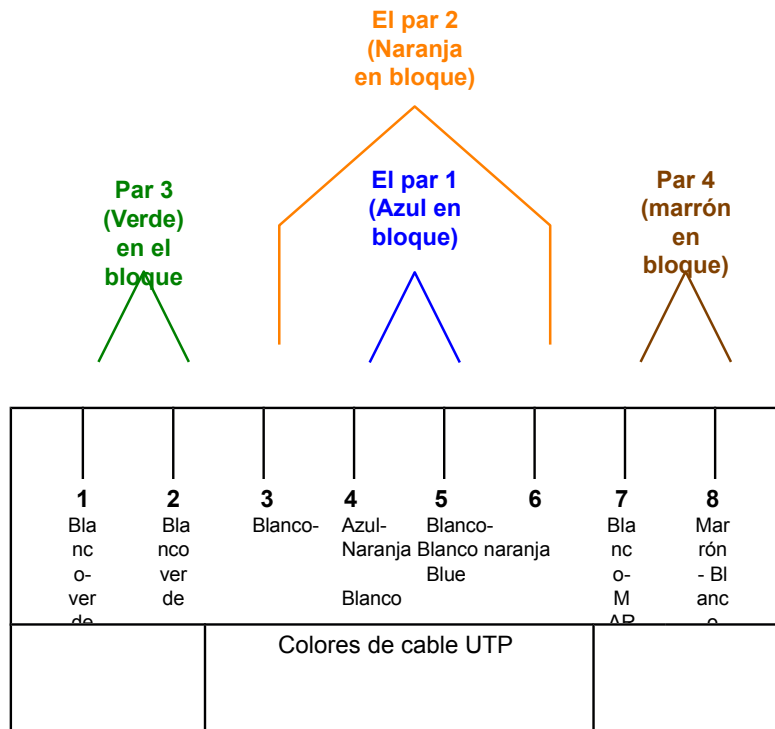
El par 2 (Naranja en bloque)

Par 3 (Verde) en el bloque

El par 1 (Azul en bloque)

Par 4 (marrón en bloque)

1 Blanco-verde

2 Blanco verde

3 Blanco-

4 Azul-Naranja Blanco

5 Blanco-Blanco Blue

6 naranja

7 Blanco-MAR

8 Marrón - Blanco

Colores de cable UTP